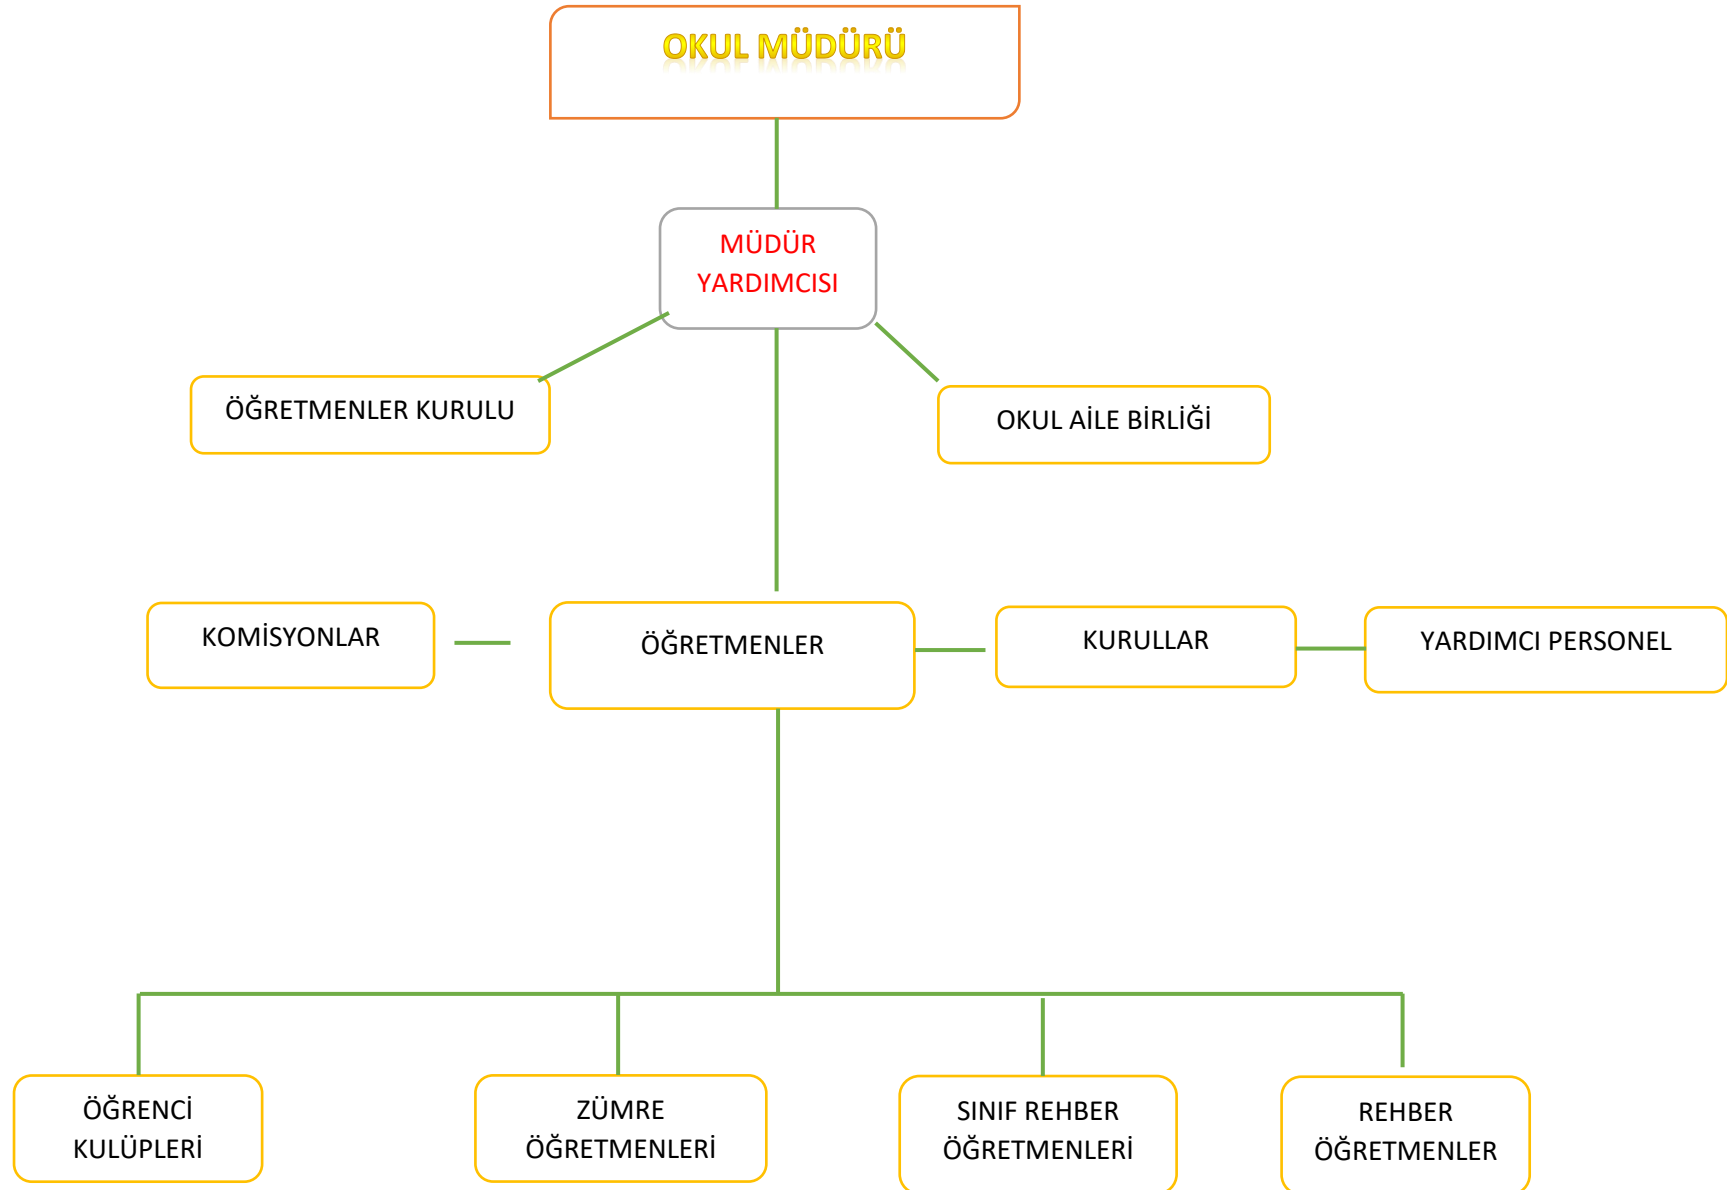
OKUL MÜDÜRÜ

MÜDÜR YARDIMCISI

ÖĞRETMENLER KURULU

OKUL AİLE BİRLİĞİ

KOMİSYONLAR

ÖĞRETMENLER

KURULLAR

YARDIMCI PERSONEL

ÖĞRENCİ KULÜPLERİ

ZÜMRE ÖĞRETMENLERİ

SINIF REHBER ÖĞRETMENLERİ

REHBER ÖĞRETMENLER